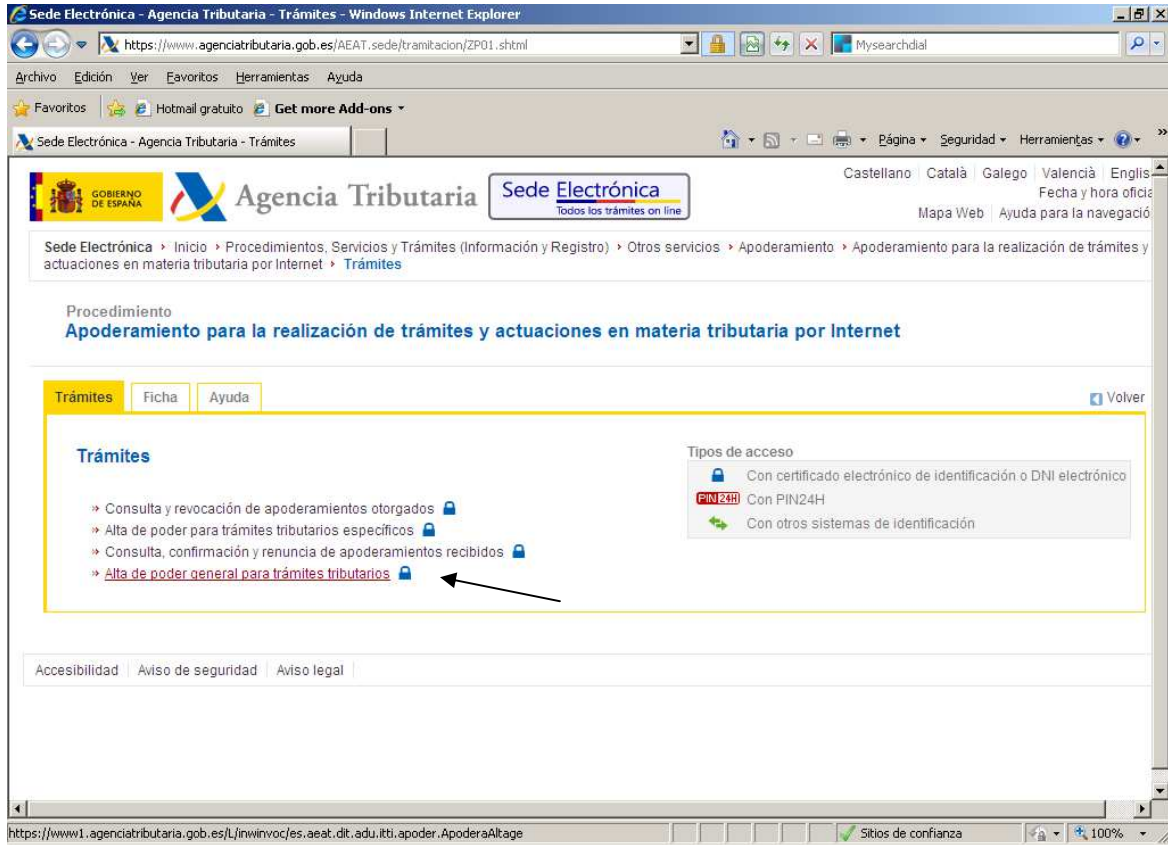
Sede Electrónica - Agencia Tributaria - Trámites - Windows Internet Explorer

https://www.agenciatributaria.gob.es/AEAT.sede/tramitacion/ZP01.shtml

Mysearchdial

Archivo Edición Ver Favoritos Herramientas Ayuda

Favoritos Hotmail gratuito Get more Add-ons

Sede Electrónica - Agencia Tributaria - Trámites

Página Seguridad Herramientas

GOBIERNO DE ESPAÑA Agencia Tributaria Sede Electrónica Todos los trámites on line

Castellano | Català | Galego | Valencià | Englis

Fecha y hora oficia

Mapa Web | Ayuda para la navegació

Sede Electrónica › Inicio › Procedimientos, Servicios y Trámites (Información y Registro) › Otros servicios › Apoderamiento › Apoderamiento para la realización de trámites y actuaciones en materia tributaria por Internet › Trámites

Procedimiento

Apoderamiento para la realización de trámites y actuaciones en materia tributaria por Internet

Trámites Ficha Ayuda

Volver

Trámites

» Consulta y revocación de apoderamientos otorgados
» Alta de poder para trámites tributarios específicos
» Consulta, confirmación y renuncia de apoderamientos recibidos
» Alta de poder general para trámites tributarios

Tipos de acceso

Con certificado electrónico de identificación o DNI electrónico

PIN24H Con PIN24H

Con otros sistemas de identificación

Accesibilidad | Aviso de seguridad | Aviso legal

https://www1.agenciatributaria.gob.es/L/inwinvoc/es.aeat.dit.adu.itti.apoder.ApoderaAltage

Sitios de confianza

100%